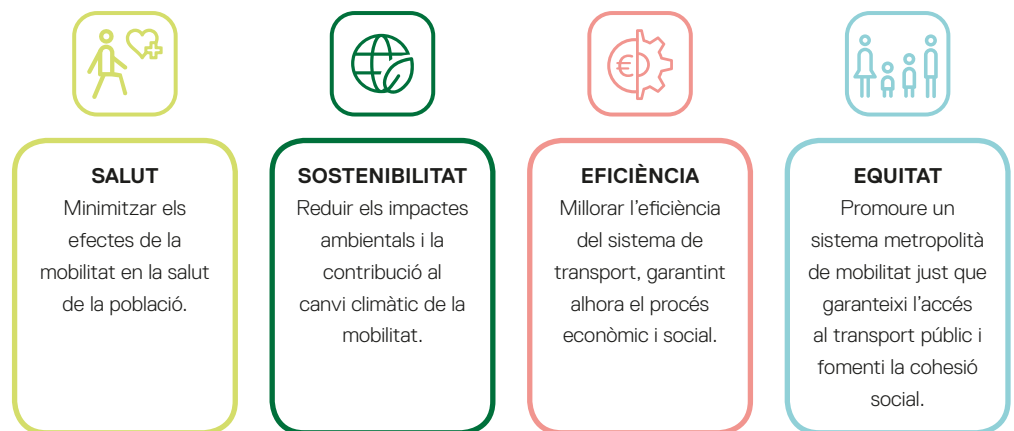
SALUT
Minimitzar els efectes de la mobilitat en la salut de la població.

SOSTENIBILITAT
Reduir els impactes ambientals i la contribució al canvi climàtic de la mobilitat.

EFICIÈNCIA
Millorar l'eficiència del sistema de transport, garantint alhora el procés econòmic i social.

EQUITAT
Promoure un sistema metropolità de mobilitat just que garanteixi l'accés al transport públic i fomenti la cohesió social.